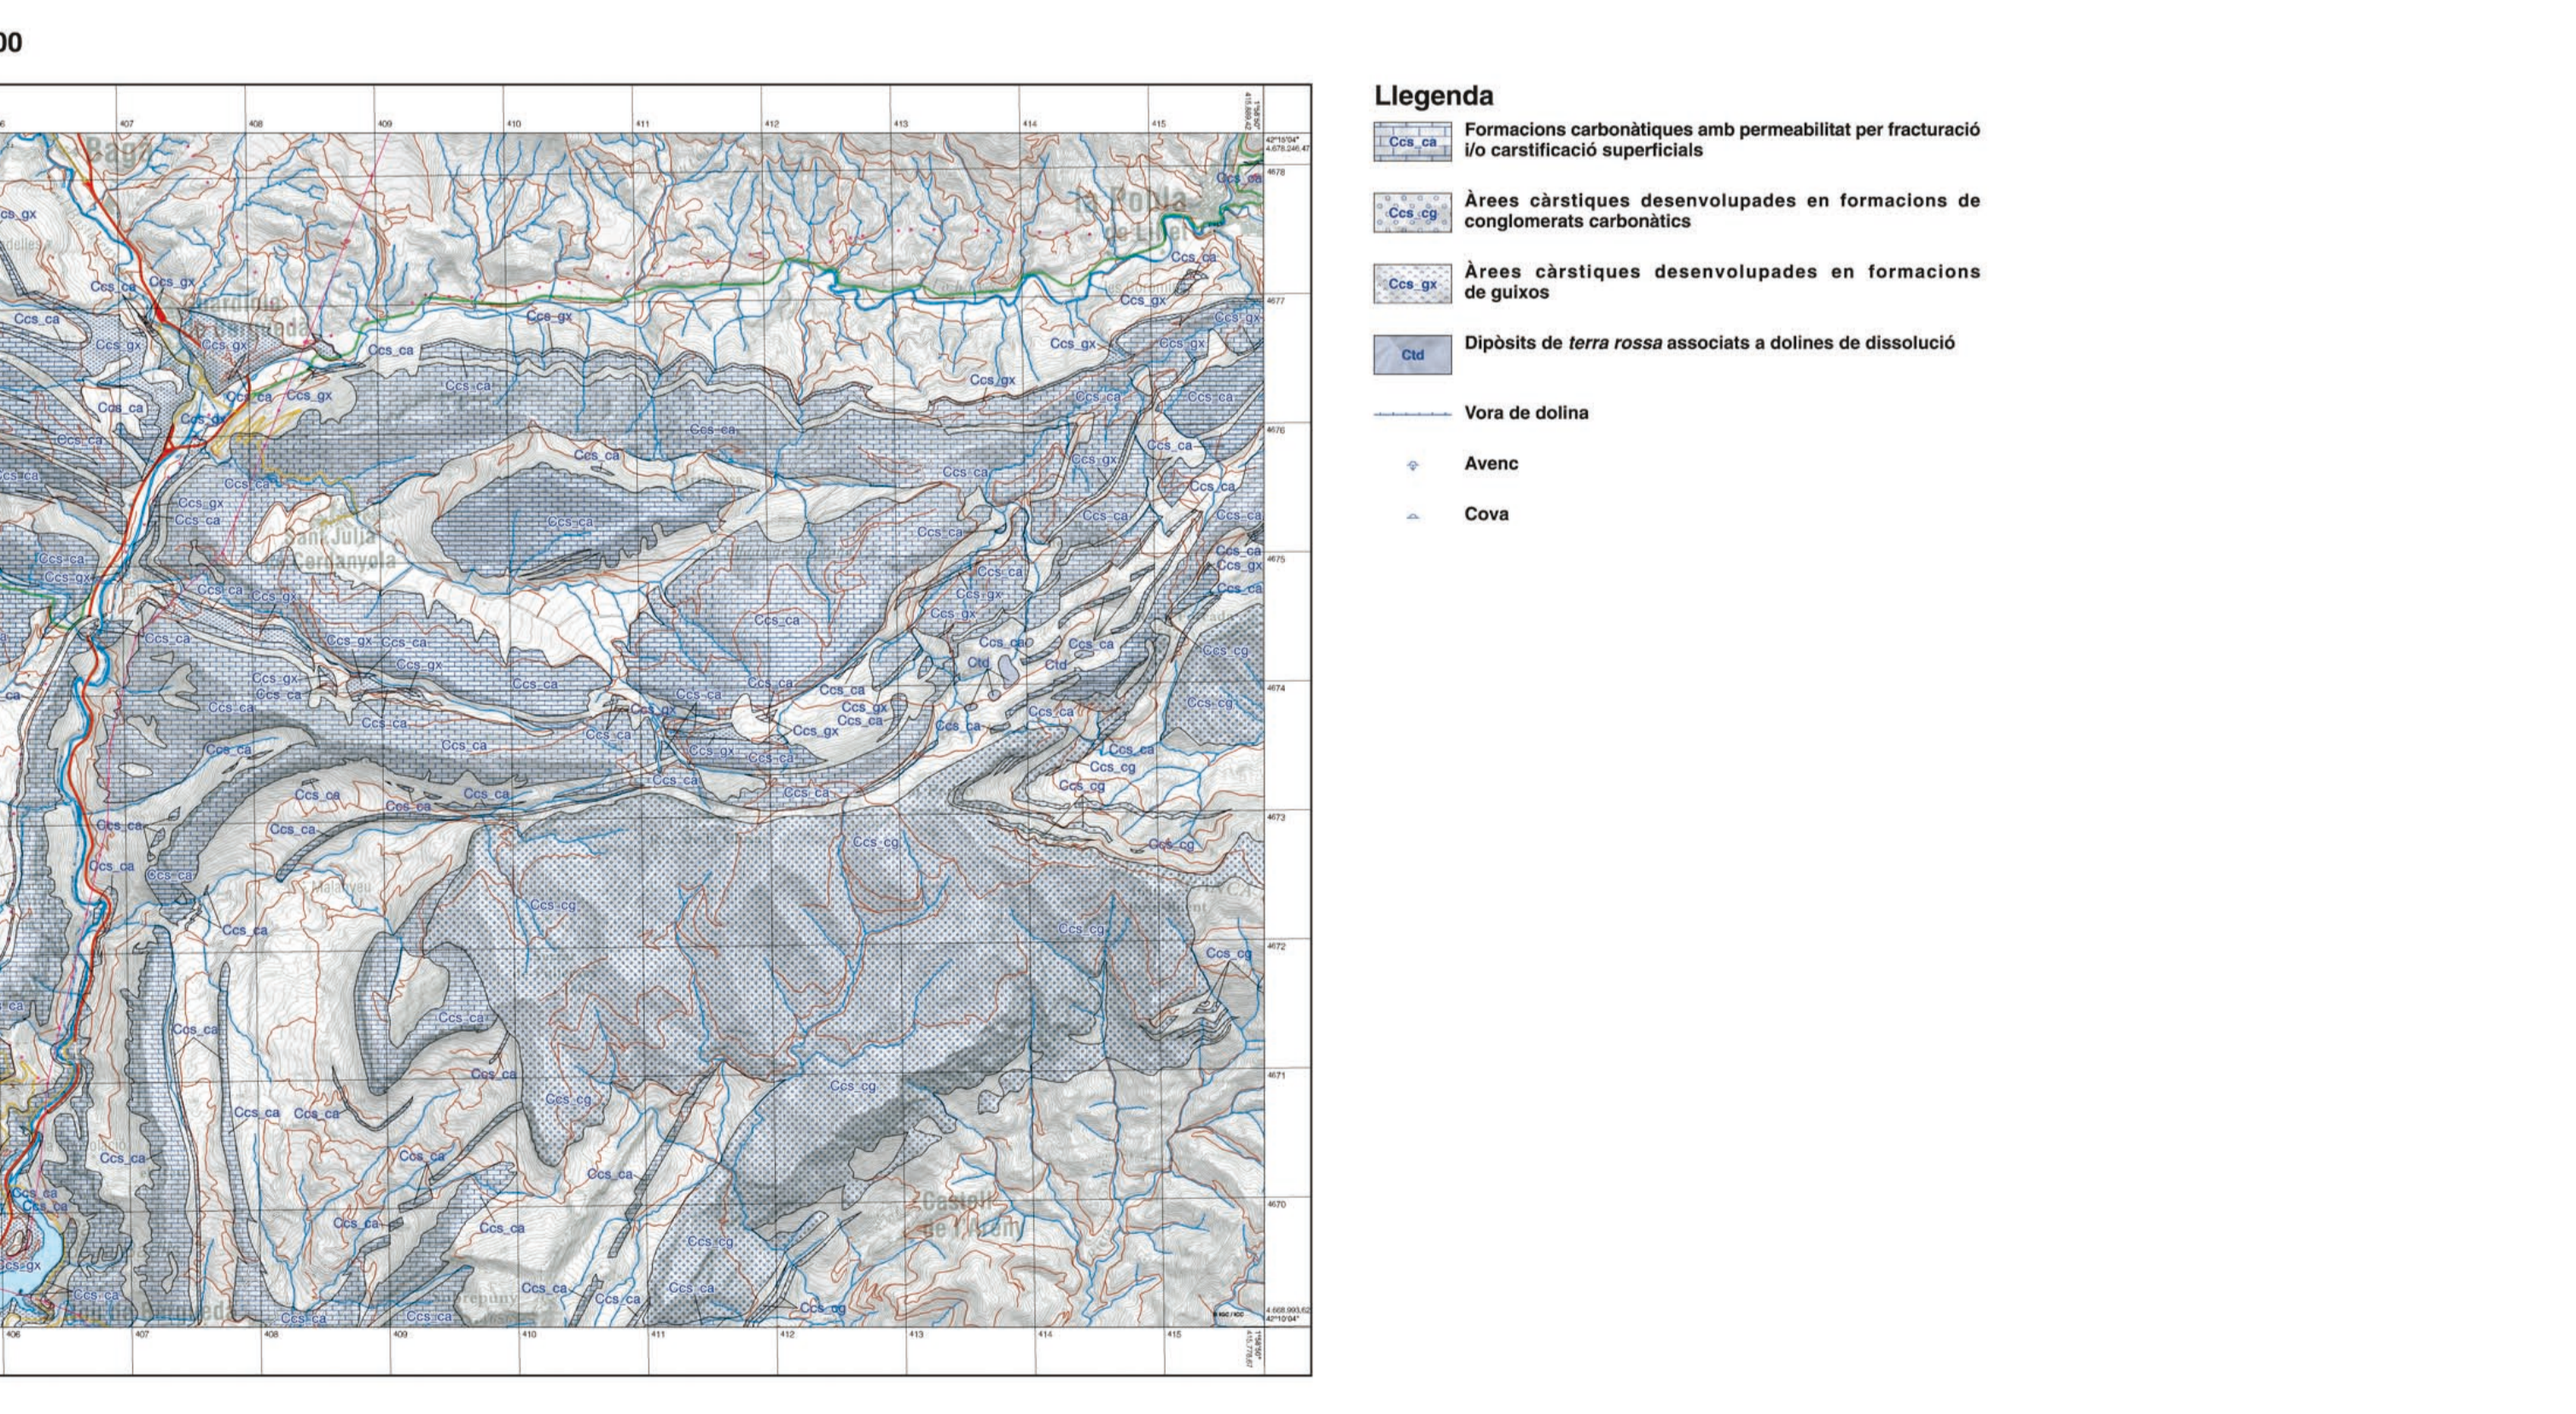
00

406 407 408 409 410 411 412 413 414 415

Bagà

Guardiola de Berguedà

Sant Julià de Cerdanyola

la Pobla de Lillet

Castell de l'Areny

Malanyeu

Ccs_ca Ccs_gx Ccs_cg Ctd

4678 4677 4676 4675 4674 4673 4672 4671 4670

42°15'04"
4.678.246,47

4.668.993,62
42°10'04"

Llegenda

Ccs_ca Formacions carbonàtiques amb permeabilitat per fracturació i/o carstificació superficials

Ccs_cg Àrees càrstiques desenvolupades en formacions de conglomerats carbonàtics

Ccs_gx Àrees càrstiques desenvolupades en formacions de guixos

Ctd Dipòsits de terra rossa associats a dolines de dissolució

Vora de dolina

Avenc

Cova